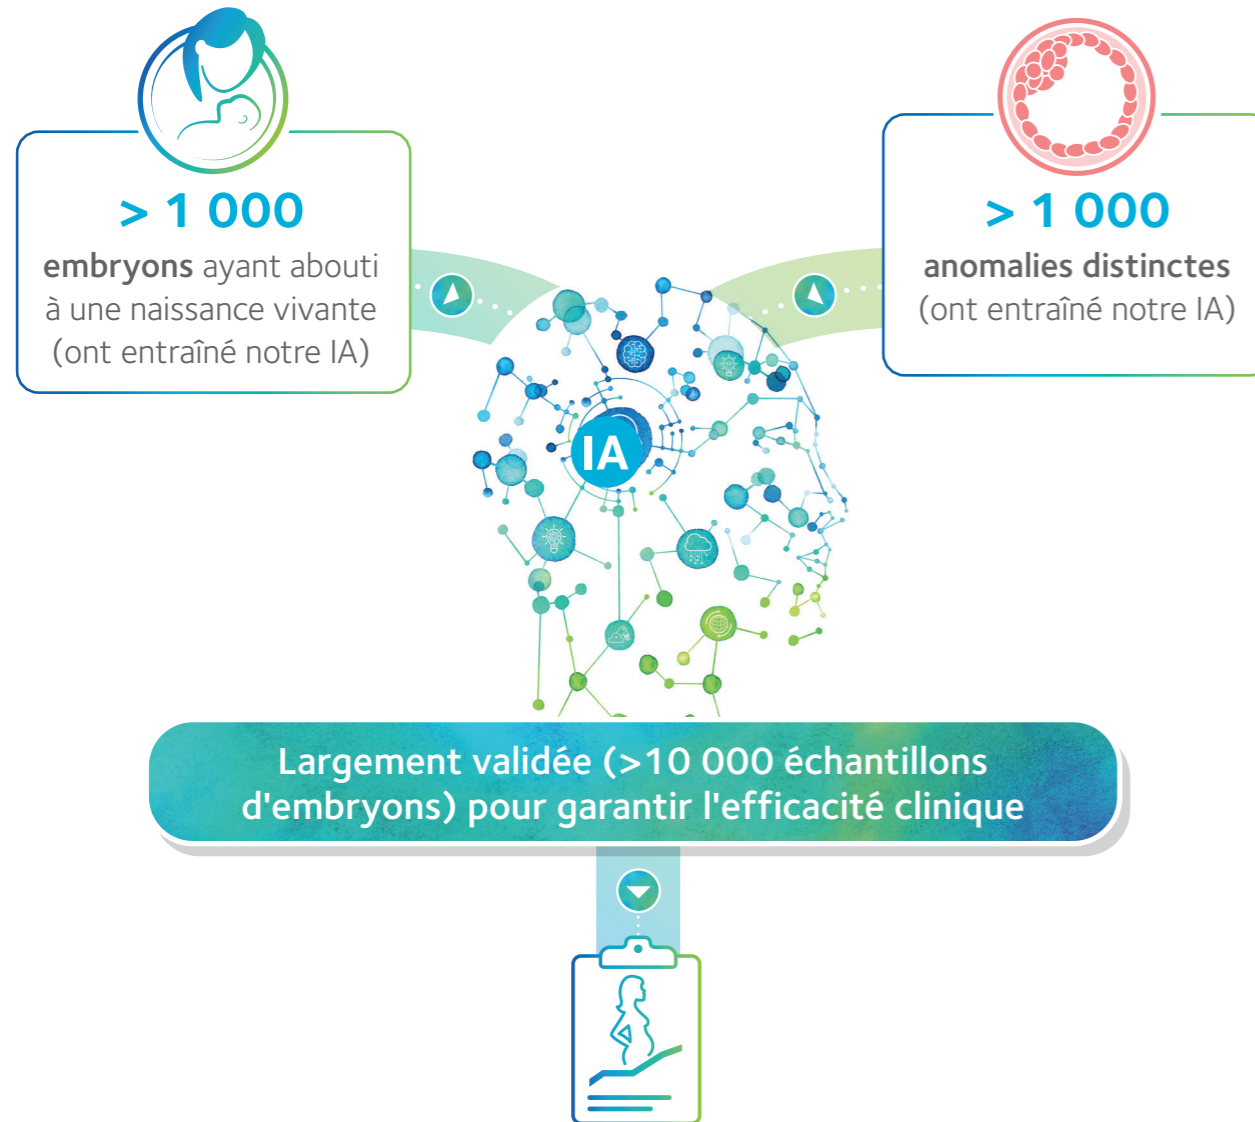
> 1 000
embryons ayant abouti à une naissance vivante (ont entraîné notre IA)

> 1 000
anomalies distinctes (ont entraîné notre IA)

IA

Largement validée (>10 000 échantillons d'embryons) pour garantir l'efficacité clinique